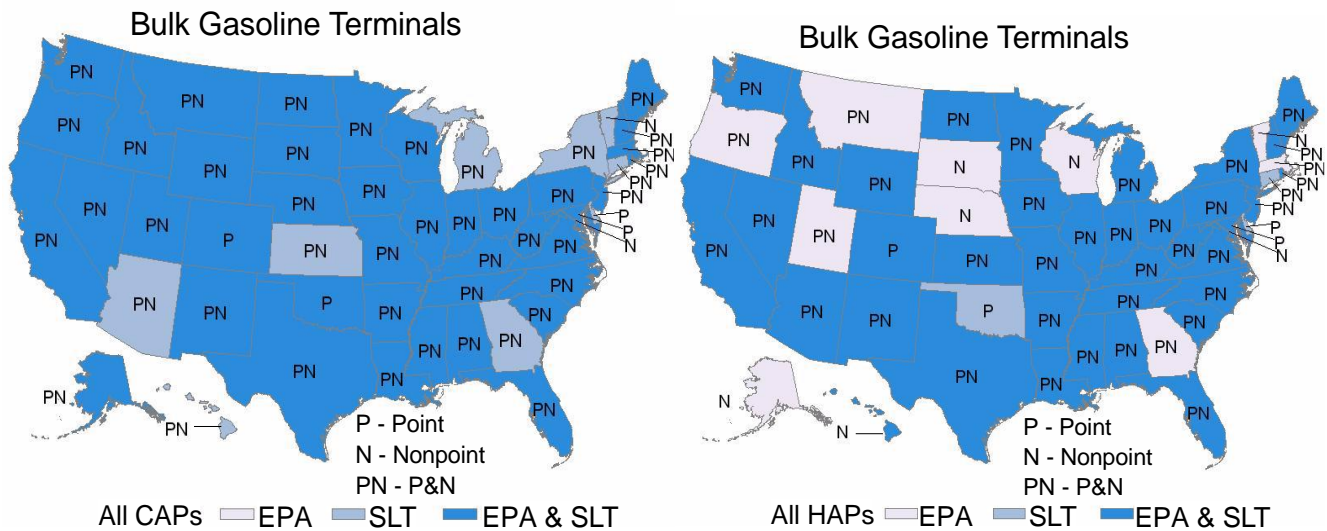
Bulk Gasoline Terminals

PN PN PN PN PN PN PN PN PN N PN PN PN PN PN PN PN PN PN PN P PN PN PN PN PN PN PN PN PN P P N PN PN P PN PN PN PN PN PN PN PN PN PN PN PN

PN

PN

P - Point
N - Nonpoint
PN - P&N

All CAPs EPA SLT EPA & SLT

Bulk Gasoline Terminals

PN PN PN PN N PN N PN PN PN N PN PN PN N PN PN PN PN PN PN PN PN PN P PN PN PN PN PN P P N PN PN PN PN PN P PN PN PN PN PN PN PN PN PN PN PN

N

N

P - Point
N - Nonpoint
PN - P&N

All HAPs EPA SLT EPA & SLT